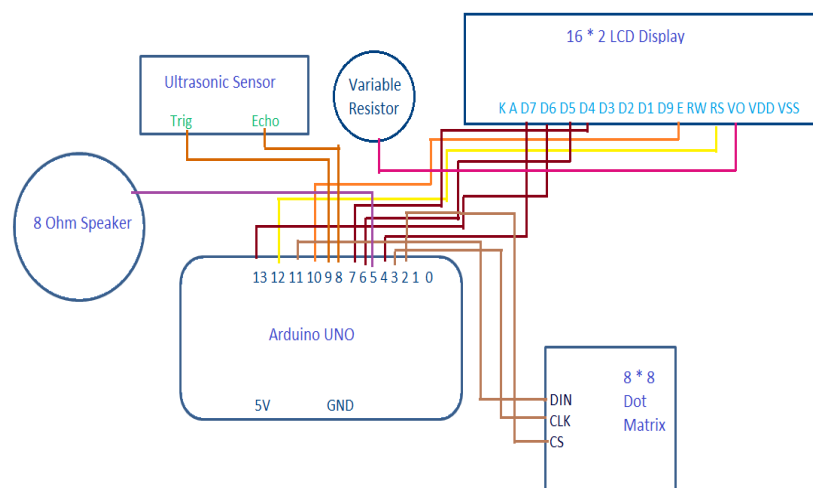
16 * 2 LCD Display

K A D7 D6 D5 D4 D3 D2 D1 D9 E RW RS VO VDD VSS

Ultrasonic Sensor

Trig

Echo

Variable Resistor

8 Ohm Speaker

13 12 11 10 9 8 7 6 5 4 3 2 1 0

Arduino UNO

5V

GND

DIN

CLK

CS

8 * 8 Dot Matrix